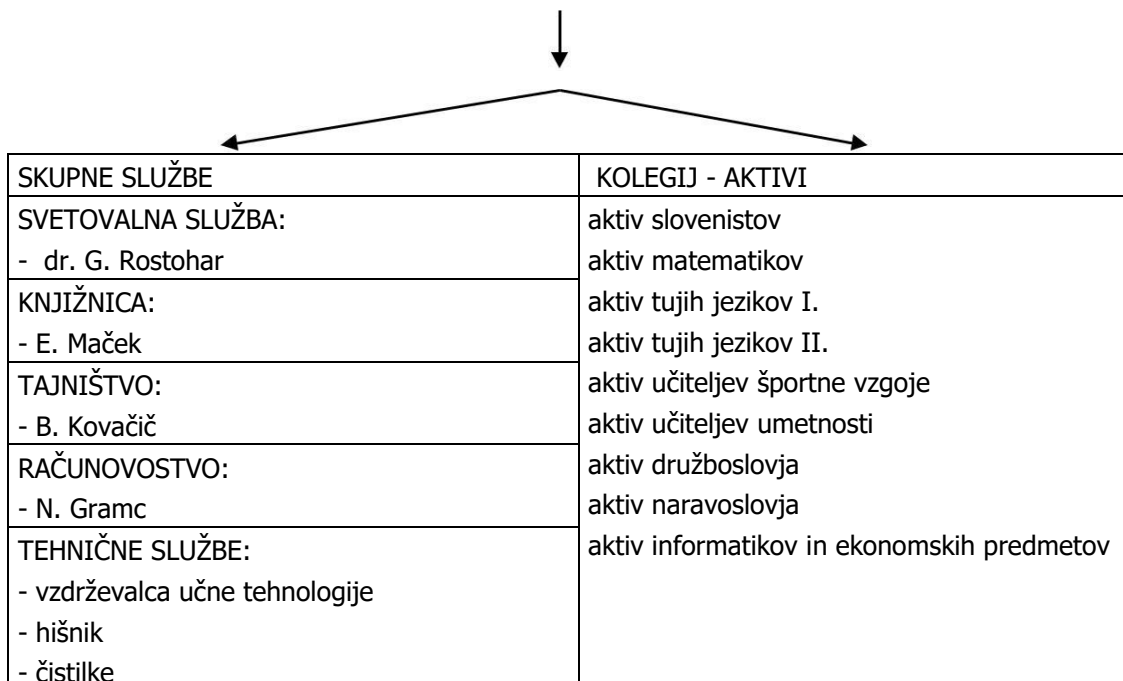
| SKUPNE SLUŽBE | KOLEGIJ - AKTIVI |
|---|---|
| SVETOVALNA SLUŽBA:<br>- dr. G. Rostohar | aktiv slovenistov<br>aktiv matematikov |
| KNJIŽNICA:<br>- E. Maček | aktiv tujih jezikov I.<br>aktiv tujih jezikov II. |
| TAJNIŠTVO:<br>- B. Kovačič | aktiv učiteljev športne vzgoje<br>aktiv učiteljev umetnosti |
| RAČUNOVOSTVO:<br>- N. Gramc | aktiv družboslovja<br>aktiv naravoslovja |
| TEHNIČNE SLUŽBE:<br>- vzdrževalca učne tehnologije<br>- hišnik<br>- čistilke | aktiv informatikov in ekonomskih predmetov |